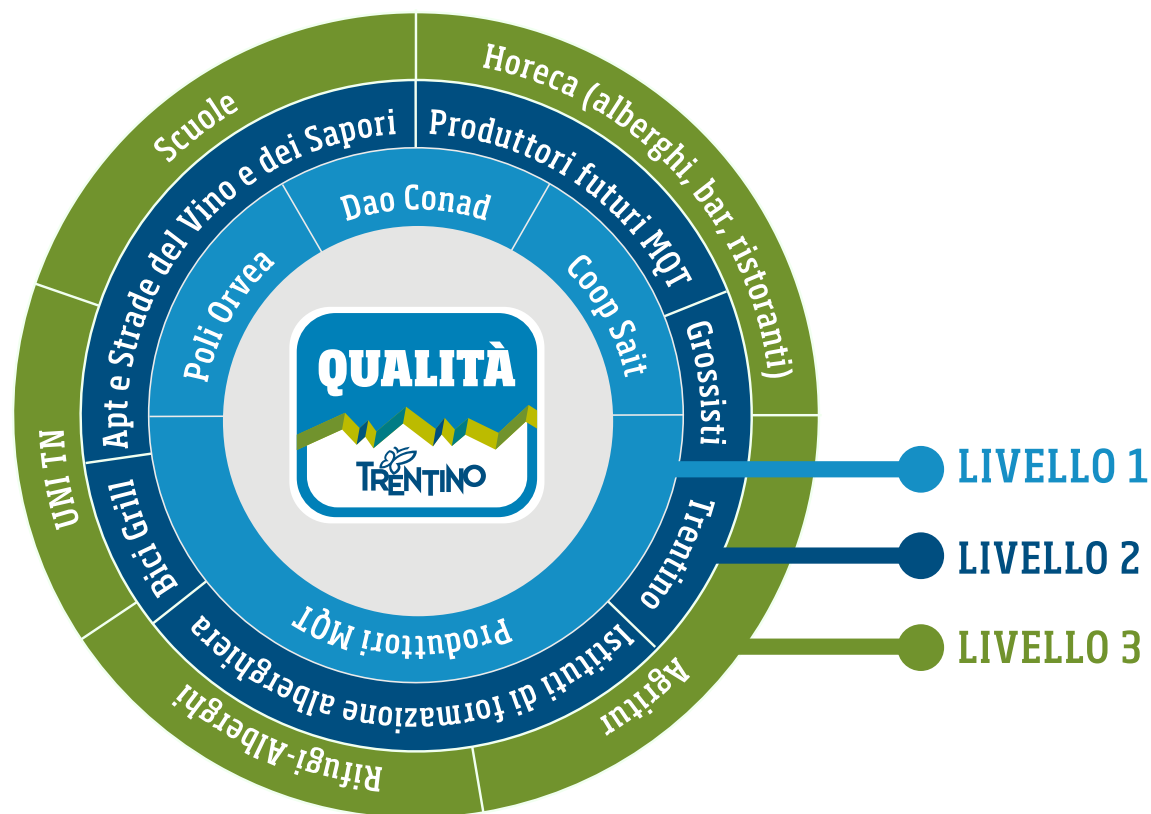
QUALITÀ
TRENTINO

Dao Conad
Coop Sait
Produttori MQT
Poli Orvea

Apt e Strade del Vino e dei Sapori
Produttori futuri MQT
Grossisti
Trentino
Istituti di formazione alberghiera
Bici Grill

Scuole
Horeca (alberghi, bar, ristoranti)
Agritur
Rifugi-Alberghi
UNI TN

LIVELLO 1
LIVELLO 2
LIVELLO 3